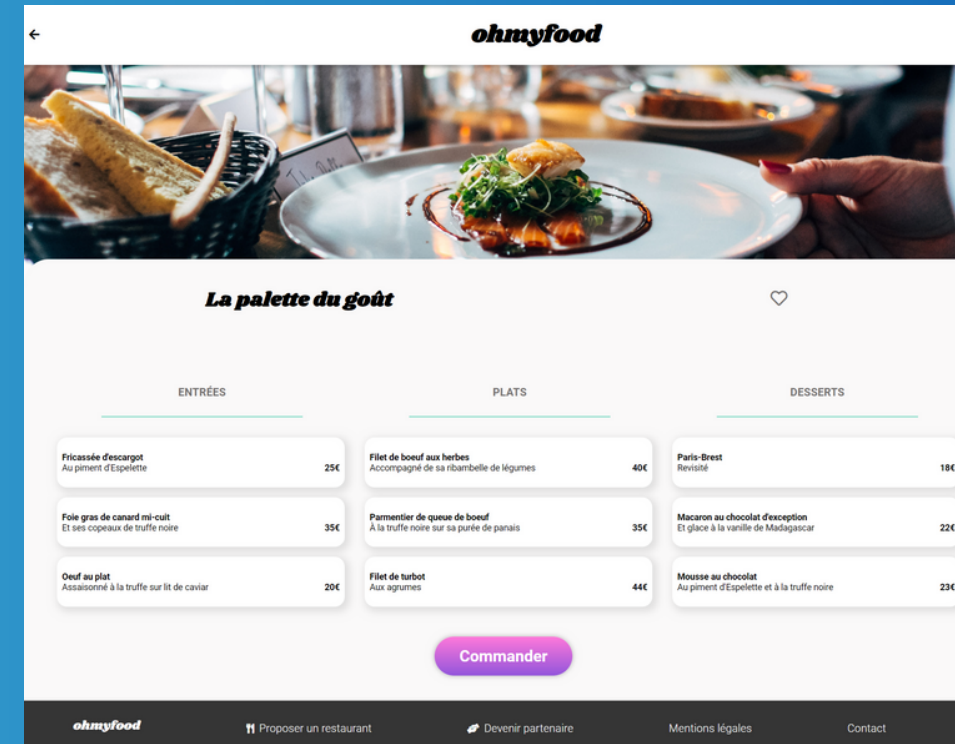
←

ohmyfood

La palette du goût

ENTRÉES

PLATS

DESSERTS

Fricassée d'escargot
Au piment d'Espelette
25€

Foie gras de canard mi-cuit
Et ses copeaux de truffe noire
35€

Oeuf au plat
Assaisonné à la truffe sur lit de caviar
20€

Filet de boeuf aux herbes
Accompagné de sa ribambelle de légumes
40€

Parmentier de queue de boeuf
À la truffe noire sur sa purée de panais
35€

Filet de turbot
Aux agrumes
44€

Paris-Brest
Revisité
18€

Macaron au chocolat d'exception
Et glace à la vanille de Madagascar
22€

Mousse au chocolat
Au piment d'Espelette et à la truffe noire
23€

Commander

ohmyfood

Proposer un restaurant

Devenir partenaire

Mentions légales

Contact